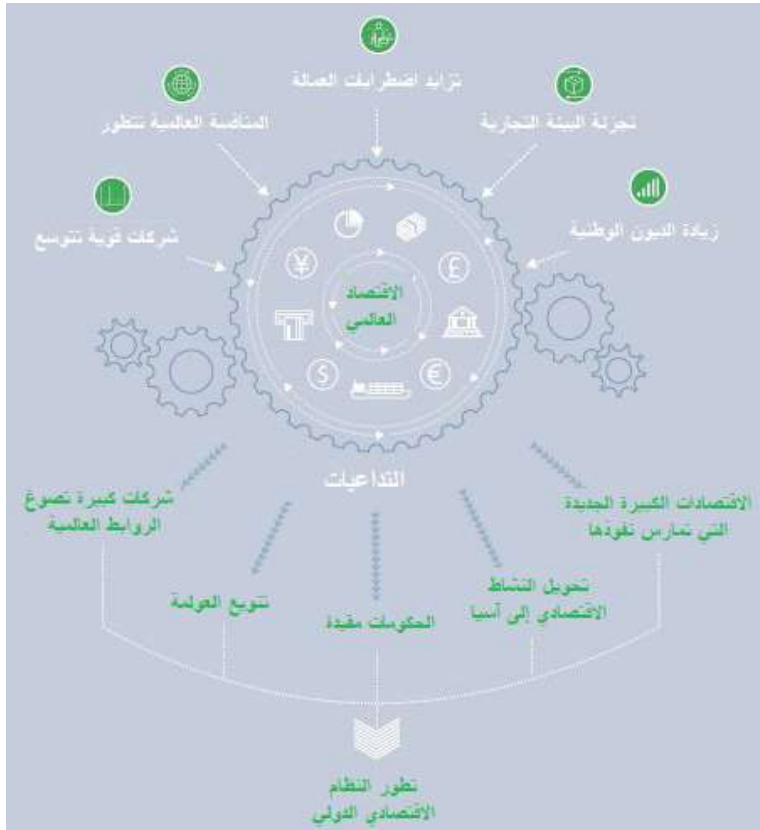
تزايد اضطرابات العمالة

المنافسة العالمية تتطور

تجزئة البيئة التجارية

شركات قوية تتوسع

زيادة الديون الوطنية

الاقتصاد العالمي

التداعيات

شركات كبيرة تصوغ الروابط العالمية

الاقتصادات الكبيرة الجديدة التي تمارس نفوذها

تنويع العولمة

الحكومات مقيدة

تحويل النشاط الاقتصادي إلى آسيا

تطور النظام الاقتصادي الدولي